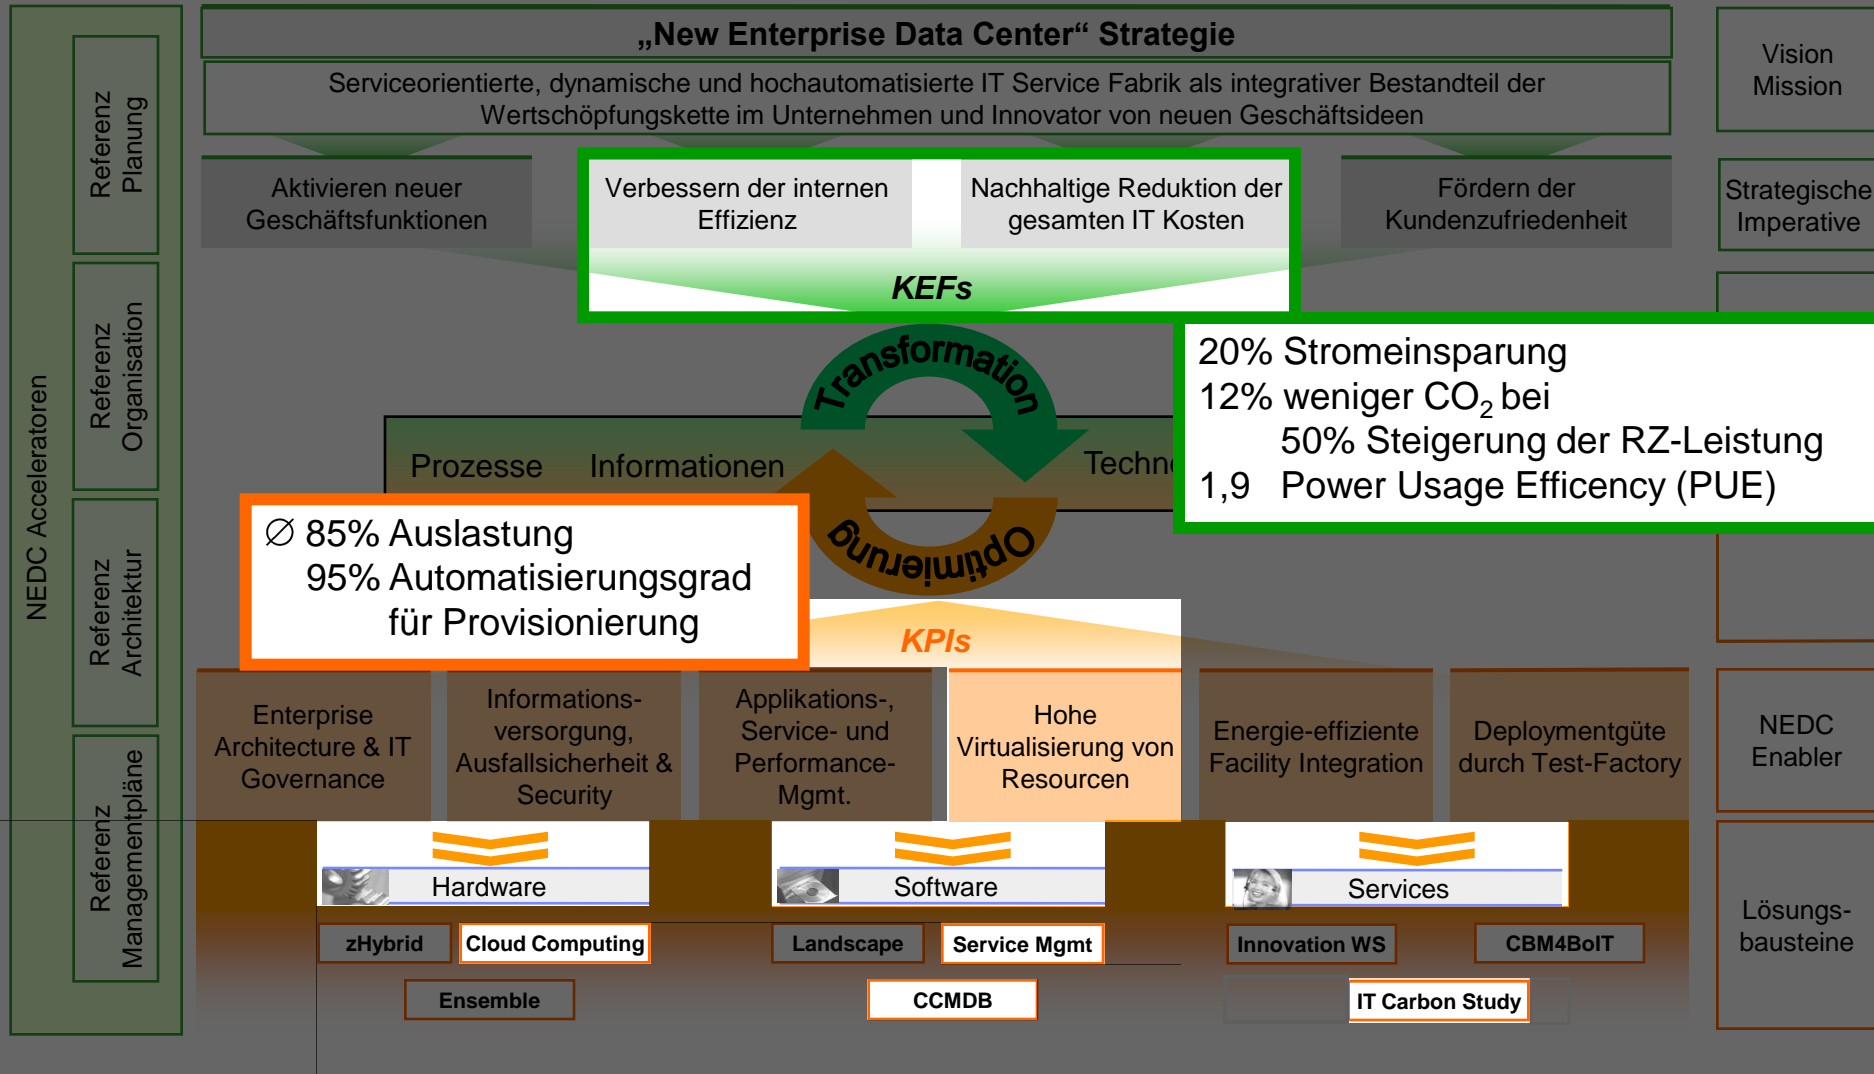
NEDC Acceleratoren

Referenz Planung

Referenz Organisation

Referenz Architektur

Referenz Managementpläne

„New Enterprise Data Center“ Strategie

Serviceorientierte, dynamische und hochautomatisierte IT Service Fabrik als integrativer Bestandteil der Wertschöpfungskette im Unternehmen und Innovator von neuen Geschäftsideen

Vision Mission

Aktivieren neuer Geschäftsfunktionen

Verbessern der internen Effizienz

Nachhaltige Reduktion der gesamten IT Kosten

Fördern der Kundenzufriedenheit

Strategische Imperative

KEFs

20% Stromeinsparung
12% weniger $CO_2$ bei
50% Steigerung der RZ-Leistung
1,9 Power Usage Efficency (PUE)

Transformation

Prozesse Informationen Techn

Optimierung

∅ 85% Auslastung
95% Automatisierungsgrad für Provisionierung

KPIs

Enterprise Architecture & IT Governance

Informationsversorgung, Ausfallsicherheit & Security

Applikations-, Service- und Performance-Mgmt.

Hohe Virtualisierung von Resourcen

Energie-effiziente Facility Integration

Deploymentgüte durch Test-Factory

NEDC Enabler

Hardware

Software

Services

zHybrid

Cloud Computing

Landscape

Service Mgmt

Innovation WS

CBM4BoIT

Ensemble

CCMDB

IT Carbon Study

Lösungsbausteine